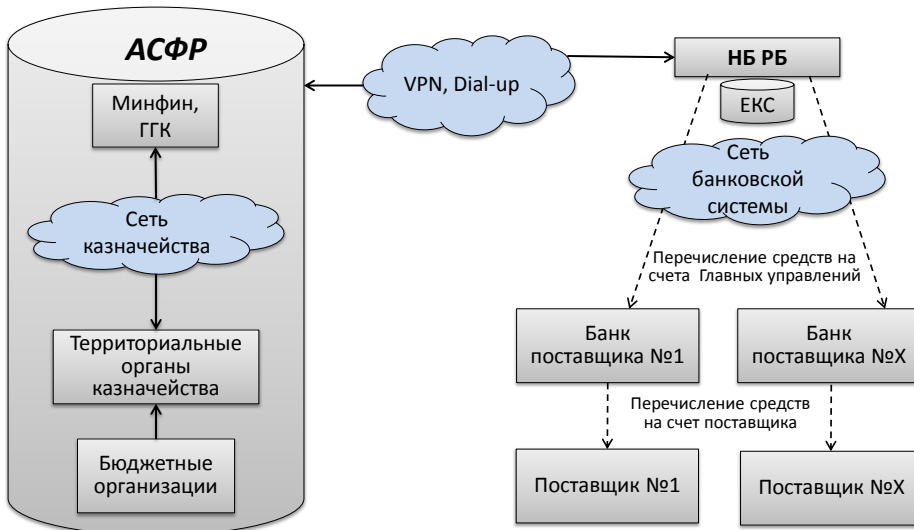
АСФР

Минфин, ГГК

Сеть казначейства

Территориальные органы казначейства

Бюджетные организации

VPN, Dial-up

НБ РБ

ЕКС

Сеть банковской системы

Перечисление средств на счета Главных управлений

Банк поставщика №1

Банк поставщика №Х

Перечисление средств на счет поставщика

Поставщик №1

Поставщик №Х